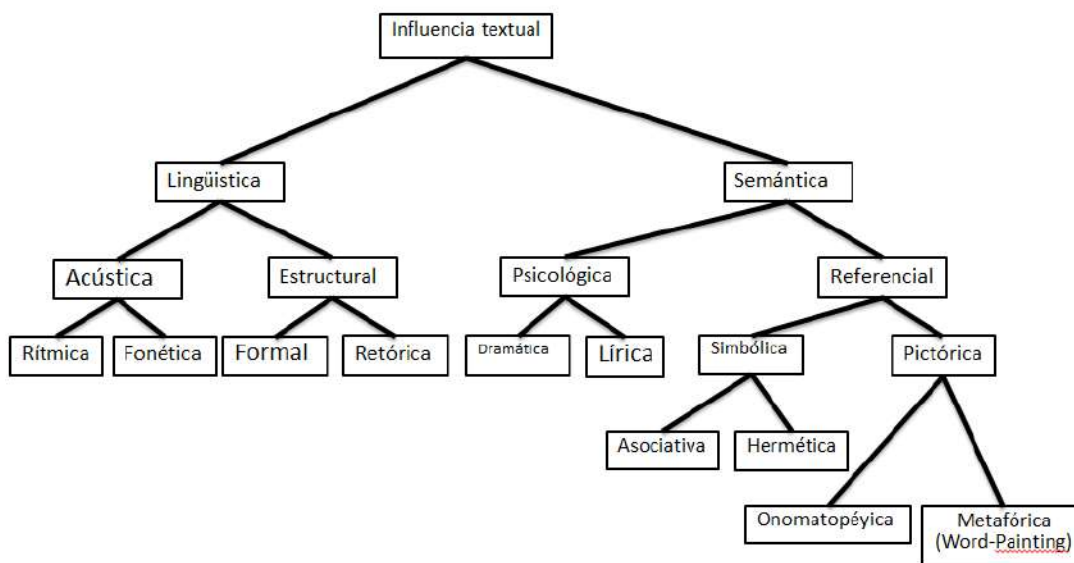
Influencia textual

Lingüística

Semántica

Acústica

Estructural

Psicológica

Referencial

Rítmica

Fonética

Formal

Retórica

Dramática

Lírica

Simbólica

Pictórica

Asociativa

Hermética

Onomatopéyica

Metafórica (Word-Painting)